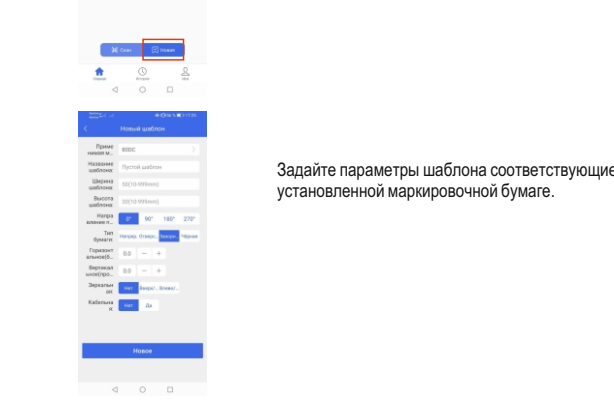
Скан
Новым

Новый шаблон

Приме нимая м... B50C
Название шаблона Пустой шаблон
Ширина шаблона 50(10-999mm)
Высота шаблона 30(10-999mm)
Напра вление п... 0° 90° 180° 270°
Тип бумаги Направ. Отверс. Непрер. Черная
Горизонт альное(б... 0.0 — +
Вертикал ьное(про... 0.0 — +
Зеркальн ое Нет Вверх/... Влево/...
Кабельна я Нет Да

Новое

Задайте параметры шаблона соответствующие установленной маркировочной бумаге.